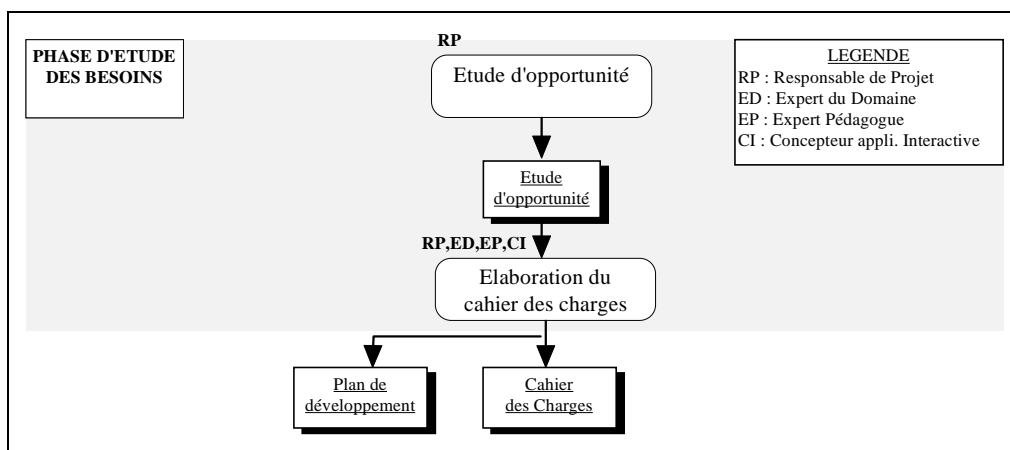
PHASE D'ETUDE DES BESOINS

RP

Etude d'opportunité

LEGENDE
RP : Responsable de Projet
ED : Expert du Domaine
EP : Expert Pédagogue
CI : Concepteur appli. Interactive

Etude d'opportunité

RP,ED,EP,CI

Elaboration du cahier des charges

Plan de développement

Cahier des Charges